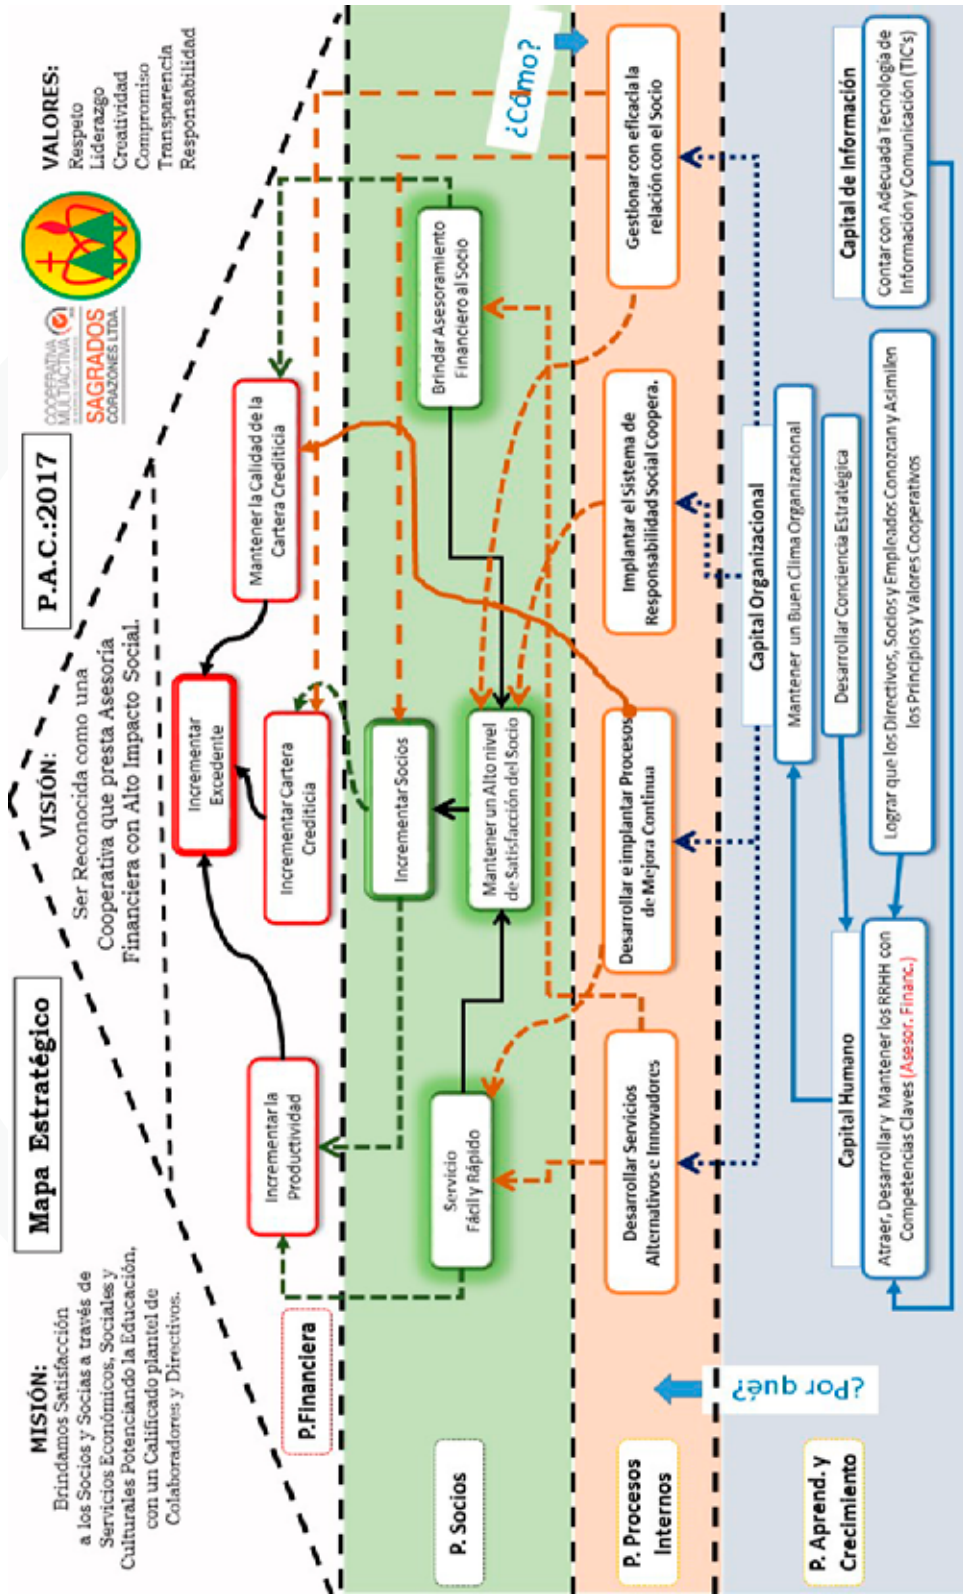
Mapa Estratégico

P.A.C.:2017

COOPERATIVA MULTIACTIVA SAGRADOS CORAZONES LTDA.

VALORES:
Respeto
Liderazgo
Creatividad
Compromiso
Transparencia
Responsabilidad

MISIÓN:
Brindamos Satisfacción a los Socios y Socias a través de Servicios Económicos, Sociales y Culturales Potenciando la Educación, con un Calificado plantel de Colaboradores y Directivos.

VISIÓN:
Ser Reconocida como una Cooperativa que presta Asesoría Financiera con Alto Impacto Social.

¿Cómo?

¿Por qué?

P.Financiera

Incrementar la Productividad

Incrementar Excedente

Incrementar Cartera Crediticia

Mantener la Calidad de la Cartera Crediticia

P. Socios

Servicio Fácil y Rápido

Incrementar Socios

Mantener un Alto nivel de Satisfacción del Socio

Brindar Asesoramiento Financiero al Socio

P. Procesos Internos

Desarrollar Servicios Alternativos e Innovadores

Desarrollar e implantar Procesos de Mejora Continua

Implantar el Sistema de Responsabilidad Social Coopera.

Gestionar con eficacia la relación con el Socio

P. Aprend. y Crecimiento

Capital Humano

Atraer, Desarrollar y Mantener los RRHH con Competencias Claves (Asesor. Financ.)

Capital Organizacional

Mantener un Buen Clima Organizacional

Desarrollar Conciencia Estratégica

Lograr que los Directivos, Socios y Empleados: Conozcan y Asimilen los Principios y Valores Cooperativos

Capital de Información

Contar con Adecuada Tecnología de Información y Comunicación (TIC's)